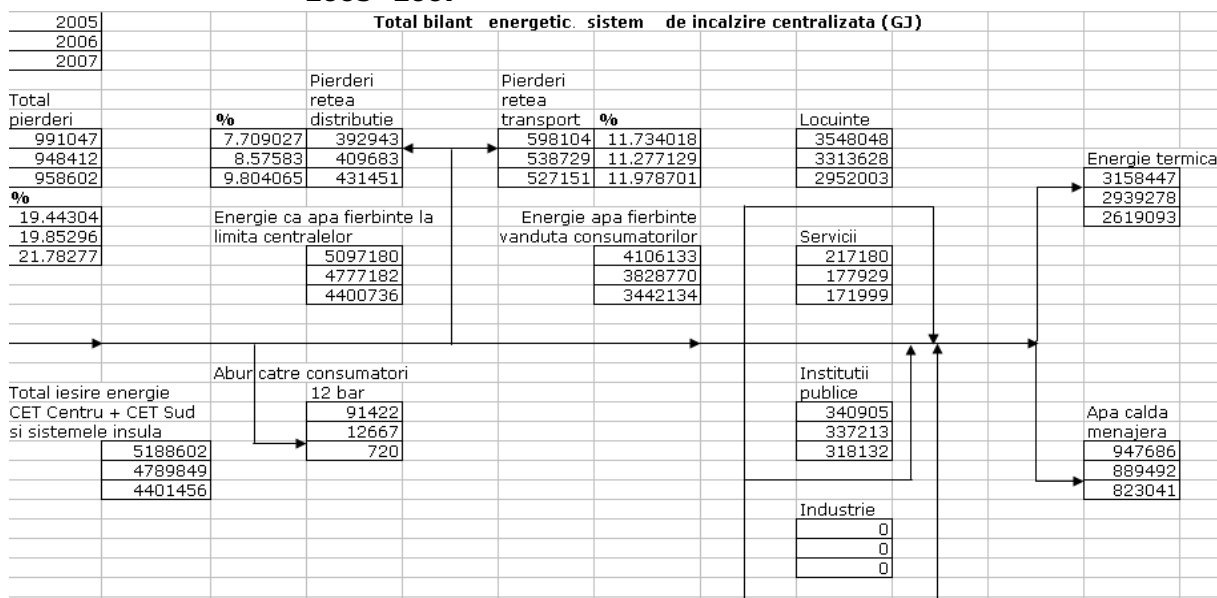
2005
2006
2007

Total bilant energetic. sistem de incalzire centralizata (GJ)

Total pierderi
991047
948412
958602
%
19.44304
19.85296
21.78277

| % | Pierderi retea distributie |
|---|---|
| 7.709027 | 392943 |
| 8.57583 | 409683 |
| 9.804065 | 431451 |

| Pierderi retea transport | % |
|---|---|
| 598104 | 11.734018 |
| 538729 | 11.277129 |
| 527151 | 11.978701 |

Locuinte
3548048
3313628
2952003

Energie termica
3158447
2939278
2619093

Energie ca apa fierbinte la limita centralelor
5097180
4777182
4400736

Energie apa fierbinte vanduta consumatorilor
4106133
3828770
3442134

Servicii
217180
177929
171999

Abur catre consumatori
12 bar
91422
12667
720

Total iesire energie CET Centru + CET Sud si sistemele insula
5188602
4789849
4401456

Institutii publice
340905
337213
318132

Apa calda menajera
947686
889492
823041

Industrie
0
0
0